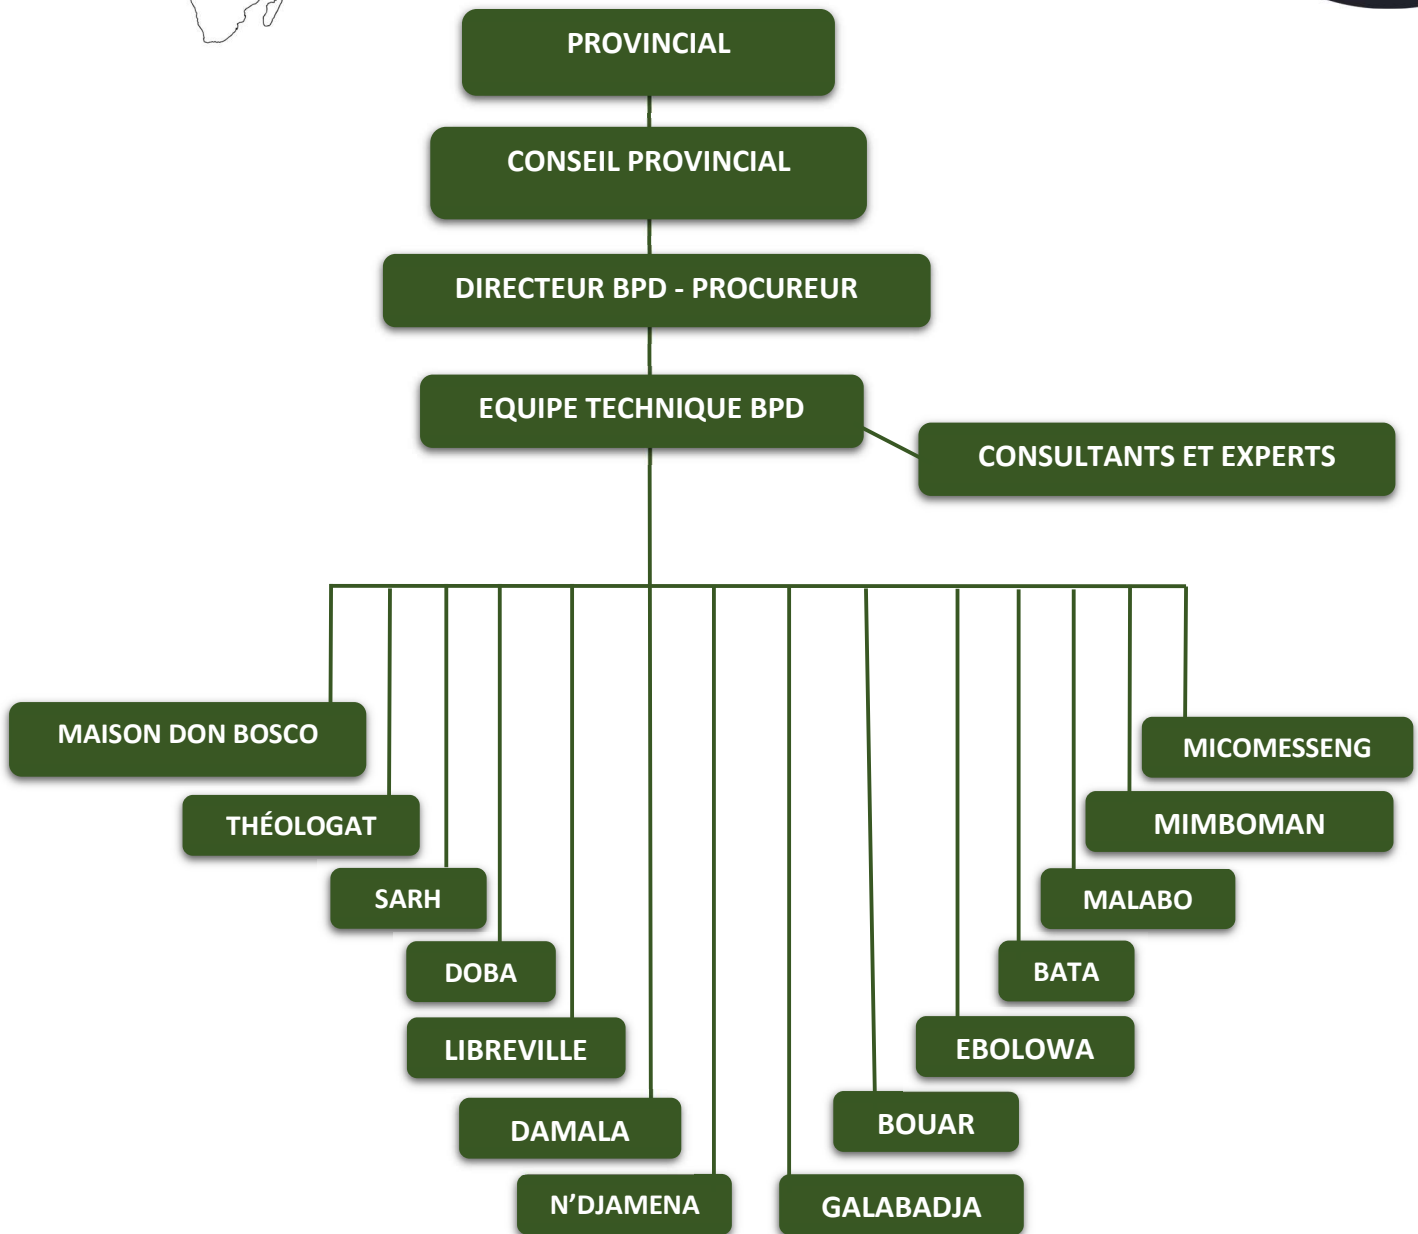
PROVINCIAL

CONSEIL PROVINCIAL

DIRECTEUR BPD - PROCUREUR

EQUIPE TECHNIQUE BPD

CONSULTANTS ET EXPERTS

MAISON DON BOSCO

THÉOLOGAT

SARH

DOBA

LIBREVILLE

DAMALA

N'DJAMENA

GALABADJA

BOUAR

EBOLOWA

BATA

MALABO

MIMBOMAN

MICOMESSENG